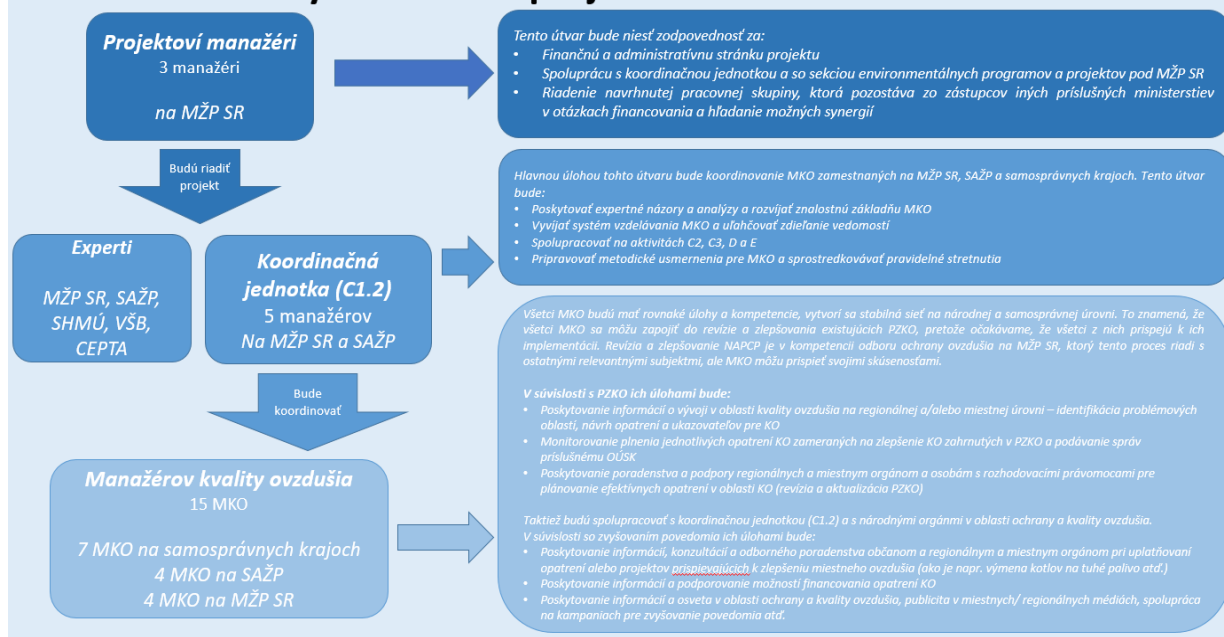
**Projektoví manažéri**
3 manažéri

na MŽP SR

Tento útvar bude niesť zodpovednosť za:
• Finančnú a administratívnu stránku projektu
• Spoluprácu s koordinačnou jednotkou a so sekciou environmentálnych programov a projektov pod MŽP SR
• Riadenie navrhnutej pracovnej skupiny, ktorá pozostáva zo zástupcov iných príslušných ministerstiev v otázkach financovania a hľadanie možných synergií

Budú riadiť projekt

Hlavnou úlohou tohto útvaru bude koordinovanie MKO zamestnaných na MŽP SR, SAŽP a samosprávnych krajoch. Tento útvar bude:
• Poskytovať expertné názory a analýzy a rozvíjať znalostnú základňu MKO
• Vyvíjať systém vzdelávania MKO a uľahčovať zdieľanie vedomostí
• Spolupracovať na aktivitách C2, C3, D a E
• Pripravovať metodické usmernenia pre MKO a sprostredkovávať pravidelné stretnutia

**Experti**

MŽP SR, SAŽP, SHMÚ, VŠB, CEPTA

**Koordinačná jednotka (C1.2)**
5 manažérov
Na MŽP SR a SAŽP

Všetci MKO budú mať rovnaké úlohy a kompetencie, vytvorí sa stabilná sieť na národnej a samosprávnej úrovni. To znamená, že všetci MKO sa môžu zapojiť do revízie a zlepšovania existujúcich PZKO, pretože očakávame, že všetci z nich prispejú k ich implementácii. Revízia a zlepšovanie NAPCP je v kompetencii odboru ochrany ovzdušia na MŽP SR, ktorý tento proces riadi s ostatnými relevantnými subjektmi, ale MKO môžu prispieť svojimi skúsenosťami.

Bude koordinovať

V súvislosti s PZKO ich úlohami bude:
• Poskytovanie informácií o vývoji v oblasti kvality ovzdušia na regionálnej a/alebo miestnej úrovni – identifikácia problémových oblastí, návrh opatrení a ukazovateľov pre KO
• Monitorovanie plnenia jednotlivých opatrení KO zameraných na zlepšenie KO zahrnutých v PZKO a podávanie správ príslušnému OÚSK
• Poskytovanie poradenstva a podpory regionálnych a miestnym orgánom a osobám s rozhodovacími právomocami pre plánovanie efektívnych opatrení v oblasti KO (revízia a aktualizácia PZKO)

**Manažérov kvality ovzdušia**
15 MKO

7 MKO na samosprávnych krajoch
4 MKO na SAŽP
4 MKO na MŽP SR

Taktiež budú spolupracovať s koordinačnou jednotkou (C1.2) a s národnými orgánmi v oblasti ochrany a kvality ovzdušia.
V súvislosti so zvyšovaním povedomia ich úlohami bude:
• Poskytovanie informácií, konzultácií a odborného poradenstva občanom a regionálnym a miestnym orgánom pri uplatňovaní opatrení alebo projektov prispievajúcich k zlepšeniu miestneho ovzdušia (ako je napr. výmena kotlov na tuhé palivo atď.)
• Poskytovanie informácií o podporovanie možností financovania opatrení KO
• Poskytovanie informácií a osveta v oblasti ochrany a kvality ovzdušia, publicita v miestnych/ regionálnych médiách, spolupráca na kampaniach pre zvyšovanie povedomia atď.